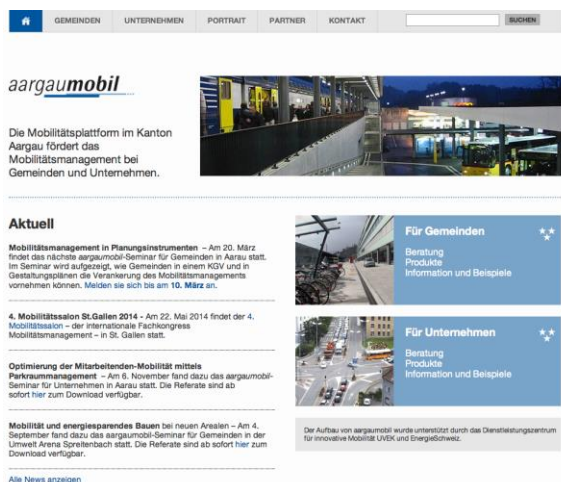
GEMEINDEN UNTERNEHMEN PORTRAIT PARTNER KONTAKT SUCHEN

aargaumobil

Die Mobilitätsplattform im Kanton Aargau fördert das Mobilitätsmanagement bei Gemeinden und Unternehmen.

Aktuell

Mobilitätsmanagement in Planungsinstrumenten – Am 20. März findet das nächste aargaumobil-Seminar für Gemeinden in Aarau statt. Im Seminar wird aufgezeigt, wie Gemeinden in einem KGV und in Gestaltungsplänen die Verankerung des Mobilitätsmanagements vornehmen können. Melden sie sich bis am 10. März an.

4. Mobilitätssalon St.Gallen 2014 – Am 22. Mai 2014 findet der 4. Mobilitätssalon – der internationale Fachkongress Mobilitätsmanagement – in St. Gallen statt.

Optimierung der Mitarbeitenden-Mobilität mittels Parkraummanagement – Am 6. November fand dazu das aargaumobil-Seminar für Unternehmen in Aarau statt. Die Referate sind ab sofort hier zum Download verfügbar.

Mobilität und energiesparendes Bauen bei neuen Arealen – Am 4. September fand dazu das aargaumobil-Seminar für Gemeinden in der Umwelt Arena Spreitenbach statt. Die Referate sind ab sofort hier zum Download verfügbar.

Alle News anzeigen

Für Gemeinden
Beratung
Produkte
Information und Beispiele

Für Unternehmen
Beratung
Produkte
Information und Beispiele

Der Aufbau von aargaumobil wurde unterstützt durch das Dienstleistungszentrum für innovative Mobilität UVEK und EnergieSchweiz.